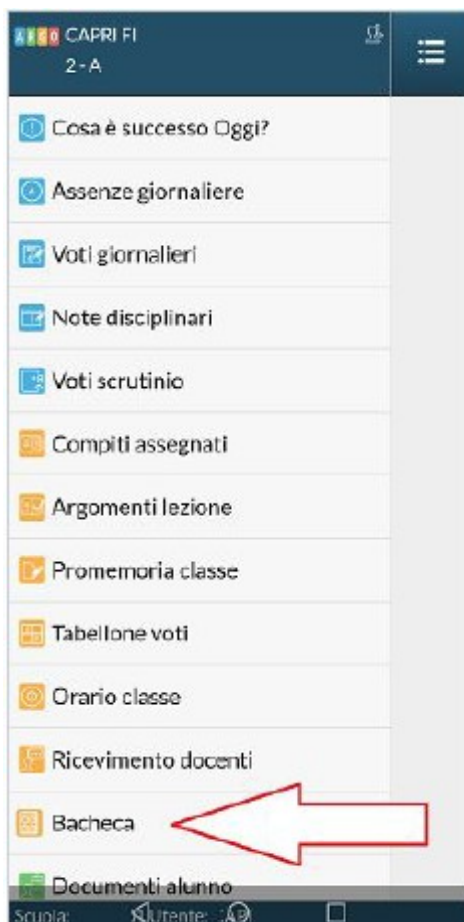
ARGO CAPRI FI
2 - A

Cosa è successo Oggi?

Assenze giornaliere

Voti giornalieri

Note disciplinari

Voti scrutinio

Compiti assegnati

Argomenti lezione

Promemoria classe

Tabellone voti

Orario classe

Ricevimento docenti

Bacheca

Documenti alunno

Scuola: Utente: